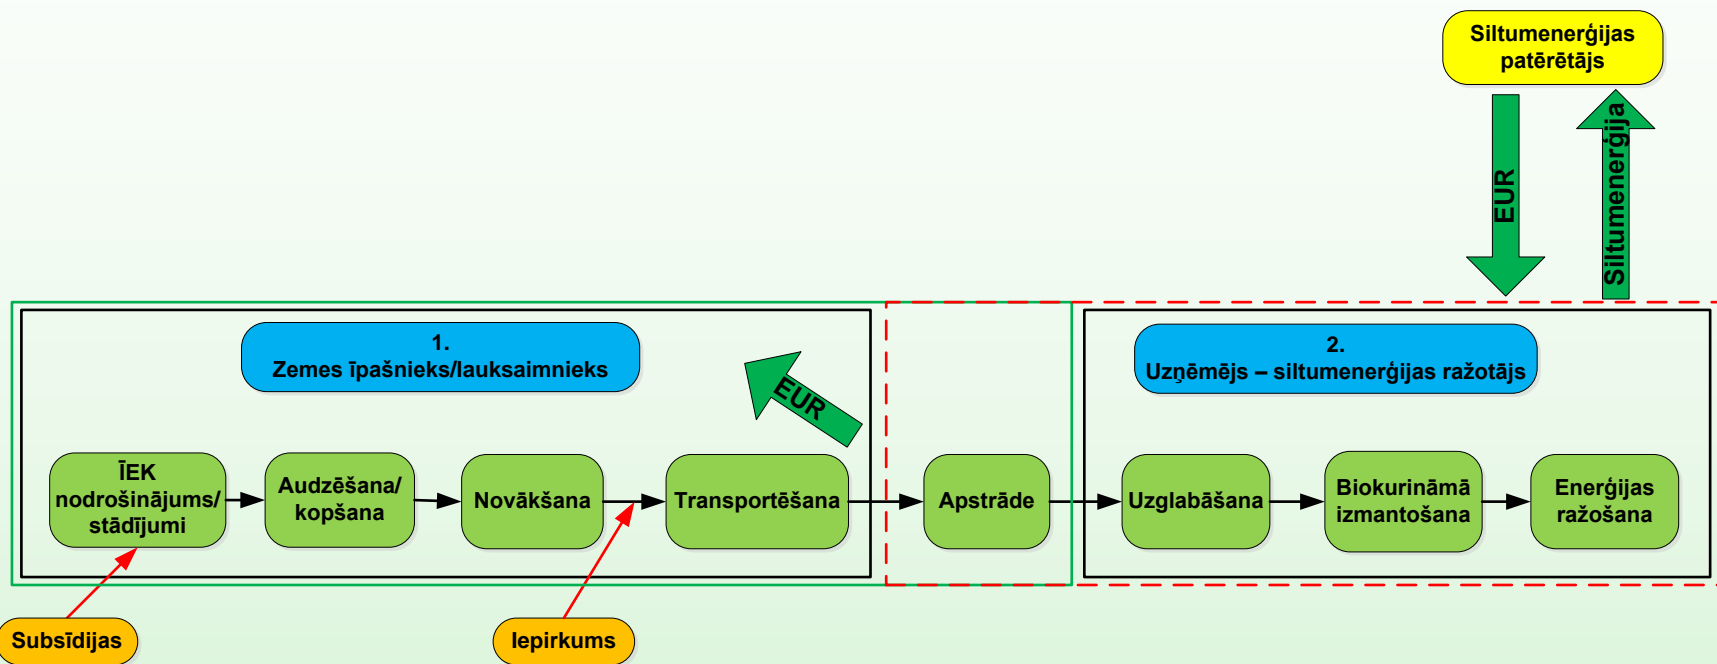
Siltumenerģijas patērētājs

EUR

Siltumenerģija

1.
Zemes īpašnieks/lauksaimnieks

EUR

2.
Uzņēmējs – siltumenerģijas ražotājs

ĪEK nodrošinājums/ stādījumi

Audzēšana/ kopšana

Novākšana

Transportēšana

Apstrāde

Uzglabāšana

Biokurināmā izmantošana

Enerģijas ražošana

Subsīdijas

Iepirkums